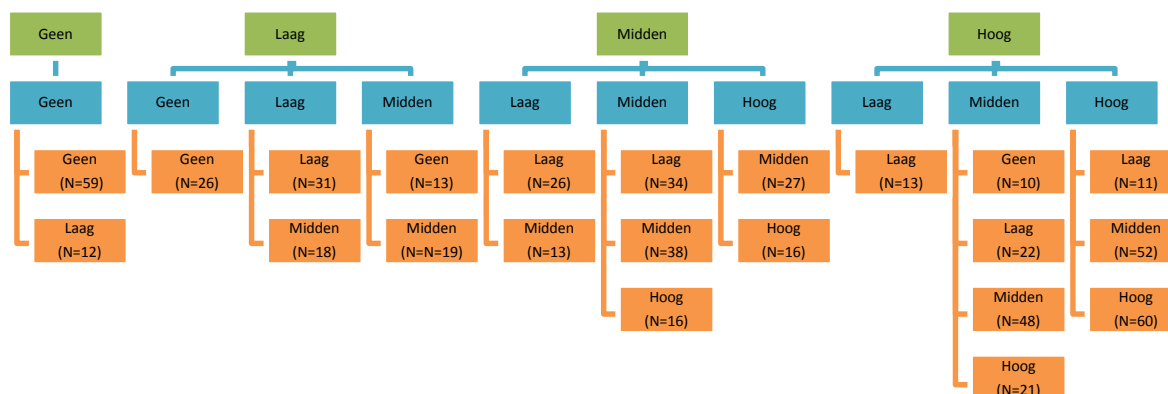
Geen

Geen

Geen (N=59)

Laag (N=12)

Laag

Geen

Geen (N=26)

Laag

Laag (N=31)

Midden (N=18)

Midden

Geen (N=13)

Midden (N=N=19)

Midden

Laag

Laag (N=26)

Midden (N=13)

Midden

Laag (N=34)

Midden (N=38)

Hoog (N=16)

Hoog

Midden (N=27)

Hoog (N=16)

Hoog

Laag

Laag (N=13)

Midden

Geen (N=10)

Laag (N=22)

Midden (N=48)

Hoog (N=21)

Hoog

Laag (N=11)

Midden (N=52)

Hoog (N=60)